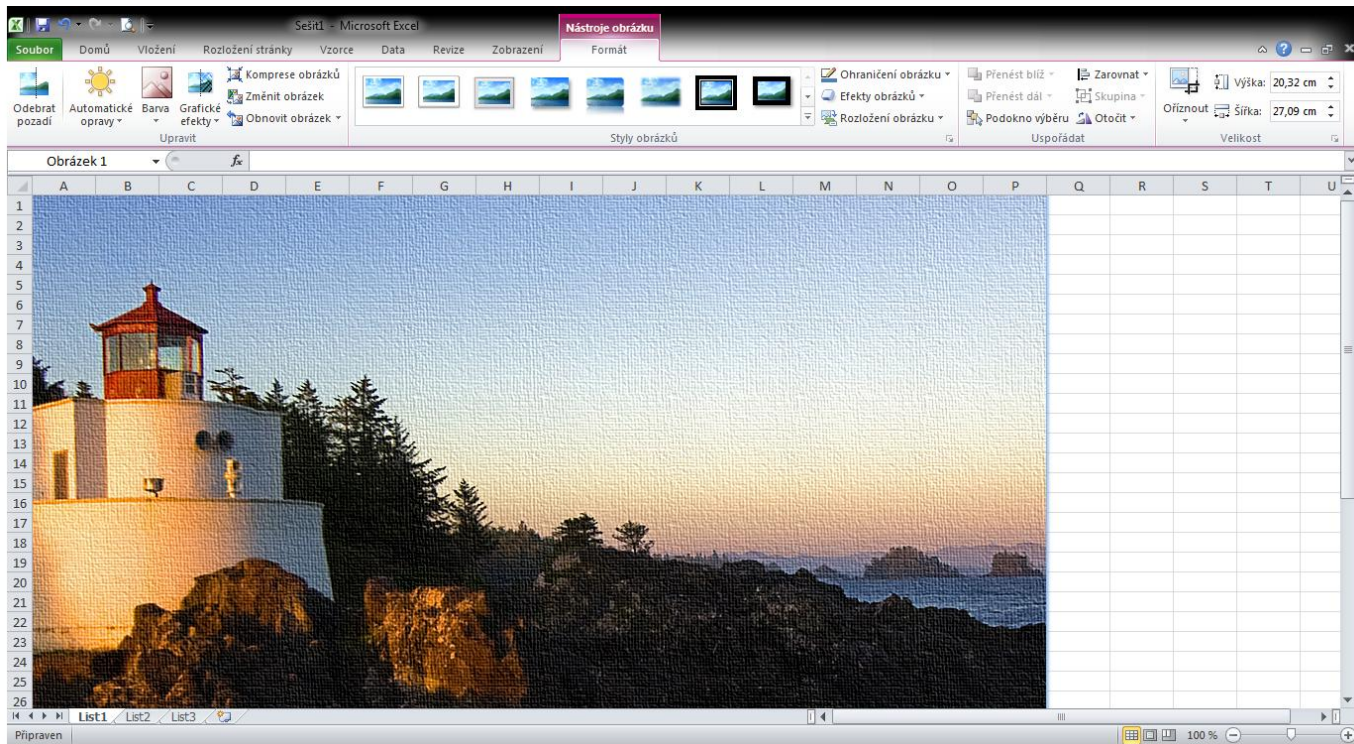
Sešit1 - Microsoft Excel

Nástroje obrázku

Soubor Domů Vložení Rozložení stránky Vzorce Data Revize Zobrazení Formát

Odebrat pozadí Automatické opravy Barva Grafické efekty Komprese obrázků Změnit obrázek Obnovit obrázek Upravit

Styly obrázků

Ohraničení obrázku Efekty obrázků Rozložení obrázku

Přenést blíž Přenést dál Podokno výběru Zarovnat Skupina Otočit Uspořádat

Oříznout Výška: 20,32 cm Šířka: 27,09 cm Velikost

Obrázek 1 $f_x$

A B C D E F G H I J K L M N O P Q R S T U

1 2 3 4 5 6 7 8 9 10 11 12 13 14 15 16 17 18 19 20 21 22 23 24 25 26

List1 List2 List3

Připraven 100 %